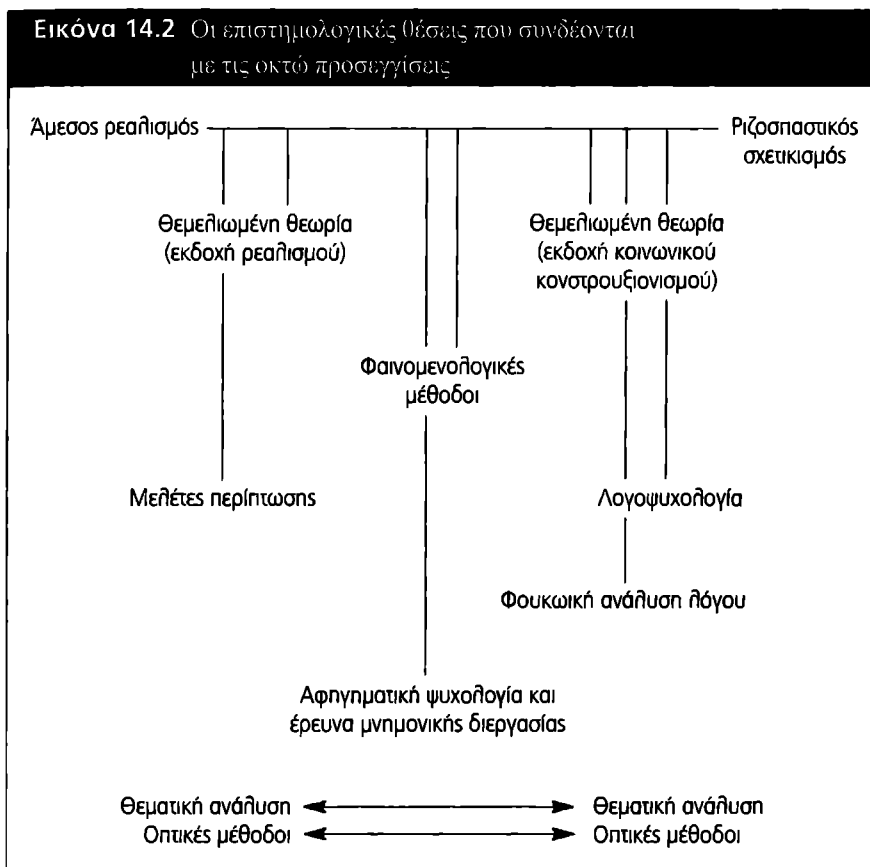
Εικόνα 14.2 Οι επιστημολογικές θέσεις που συνδέονται με τις οκτώ προσεγγίσεις

Άμεσος ρεαλισμός

Ριζοσπαστικός σχετικισμός

Θεμελιωμένη θεωρία (εκδοχή ρεαλισμού)

Θεμελιωμένη θεωρία (εκδοχή κοινωνικού κονστρουξιονισμού)

Φαινομενολογικές μέθοδοι

Μελέτες περίπτωσης

Λογοψυχολογία

Φουκωική ανάλυση λόγου

Αφηγηματική ψυχολογία και έρευνα μνημονικής διεργασίας

Θεματική ανάλυση ◄——► Θεματική ανάλυση
Οπτικές μέθοδοι ◄——► Οπτικές μέθοδοι